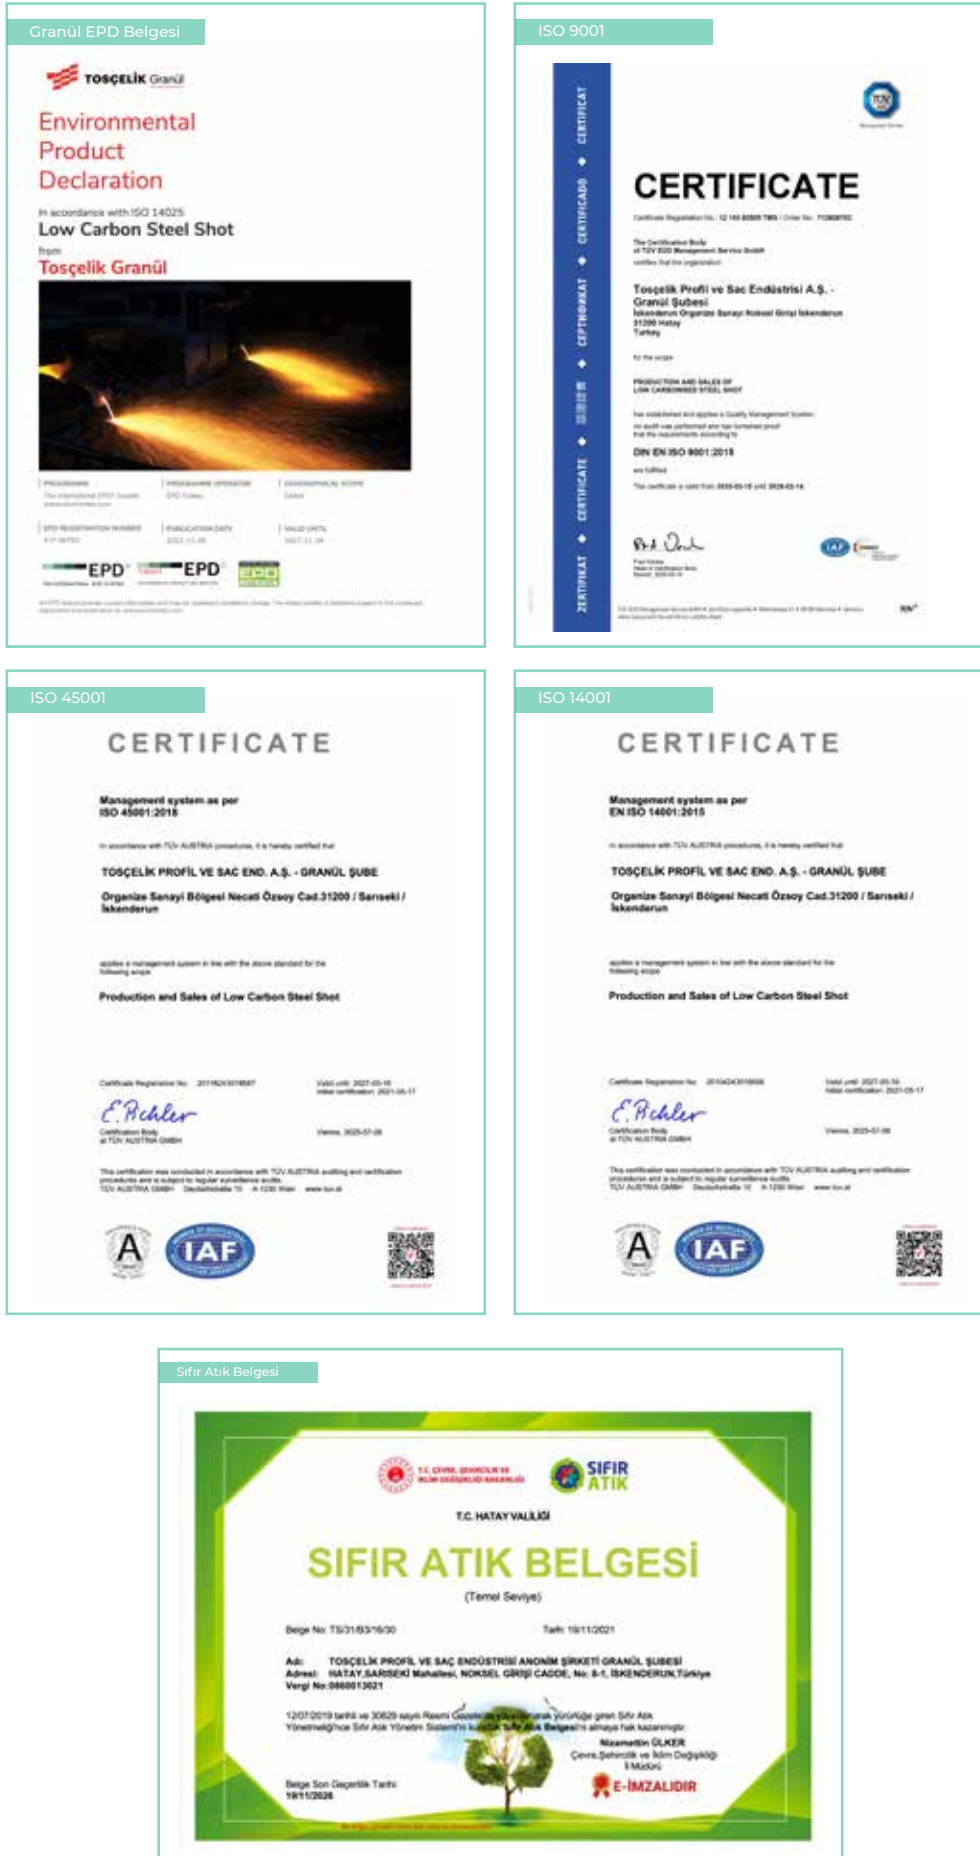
Granül EPD Belgesi

TOSÇELİK Granül

Environmental Product Declaration

In accordance with ISO 14025

Low Carbon Steel Shot

from

Tosçelik Granül

EPD EPD

ISO 9001

CERTIFICATE

Tosçelik Profil ve Sac Endüstrisi A.Ş. - Granül Şubesi
İskenderun Organize Sanayi Bölgesi İskenderun
31200 Hatay
Turkey

PRODUCTION AND SALES OF LOW CARBONISED STEEL SHOT

DIN EN ISO 9001:2015

ZERTIFIKAT ◆ CERTIFICATE ◆ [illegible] ◆ СЕРТИФИКАТ ◆ CERTIFICADO ◆ CERTIFICAT

ISO 45001

CERTIFICATE

Management system as per ISO 45001:2018

TOSÇELİK PROFİL VE SAC END. A.Ş. - GRANÜL ŞUBE

Organize Sanayi Bölgesi Necati Özsoy Cad.31200 / Sarıseki / İskenderun

Production and Sales of Low Carbon Steel Shot

IAF

ISO 14001

CERTIFICATE

Management system as per EN ISO 14001:2015

TOSÇELİK PROFİL VE SAC END. A.Ş. - GRANÜL ŞUBE

Organize Sanayi Bölgesi Necati Özsoy Cad.31200 / Sarıseki / İskenderun

Production and Sales of Low Carbon Steel Shot

IAF

Sıfır Atık Belgesi

SIFIR ATIK

T.C. HATAY VALİLİĞİ

SIFIR ATIK BELGESİ

(Temel Seviye)

Belge No: TS/31/83/16/30   Tarih: 19/11/2021

Adı: TOSÇELİK PROFİL VE SAÇ ENDÜSTRİSİ ANONİM ŞİRKETİ GRANÜL ŞUBESİ
Adresi: HATAY,SARISEKİ Mahallesi, NOKSEL GİRİŞİ CADDE, No: 8-1, İSKENDERUN,Türkiye
Vergi No: 0860013021

Nizamettin ÖLKER
Çevre,Şehircilik ve İklim Değişikliği İl Müdürü

E-İMZALIDIR

Belge Son Geçerlilik Tarihi
19/11/2026